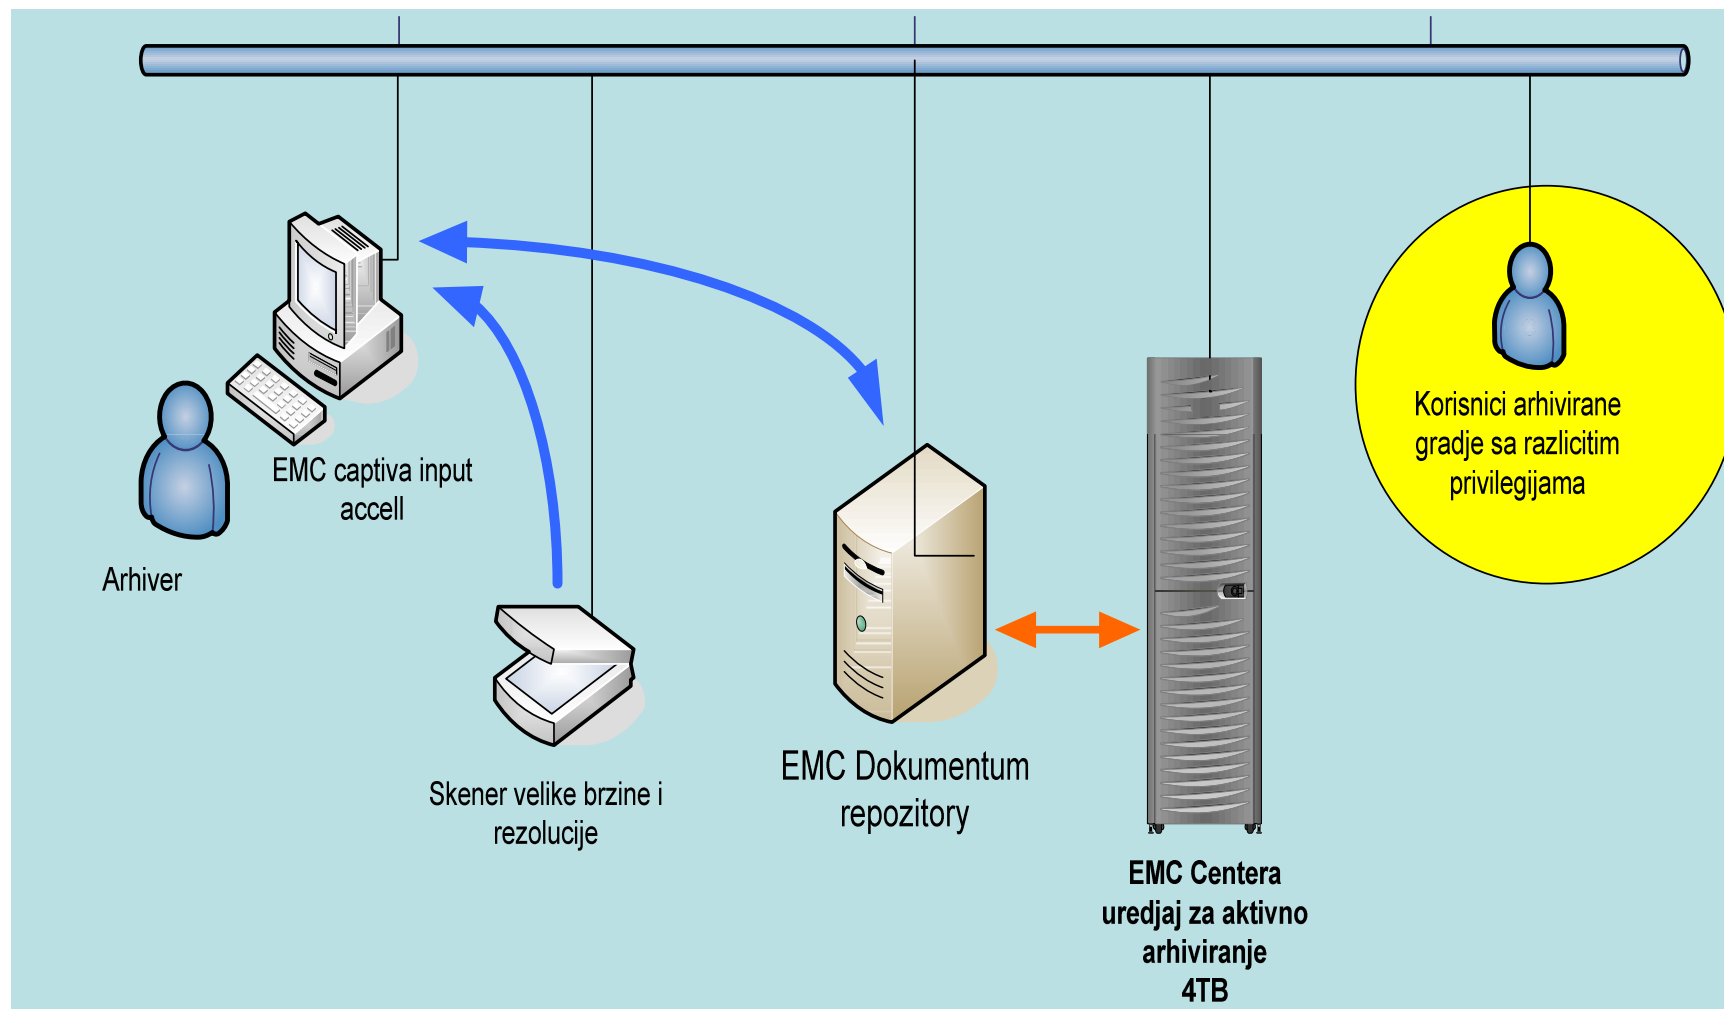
EMC captiva input accell

Arhiver

Skener velike brzine i rezolucije

EMC Dokumentum repozitory

EMC Centera uredjaj za aktivno arhiviranje 4TB

Korisnici arhivirane gradje sa razlicitim privilegijama